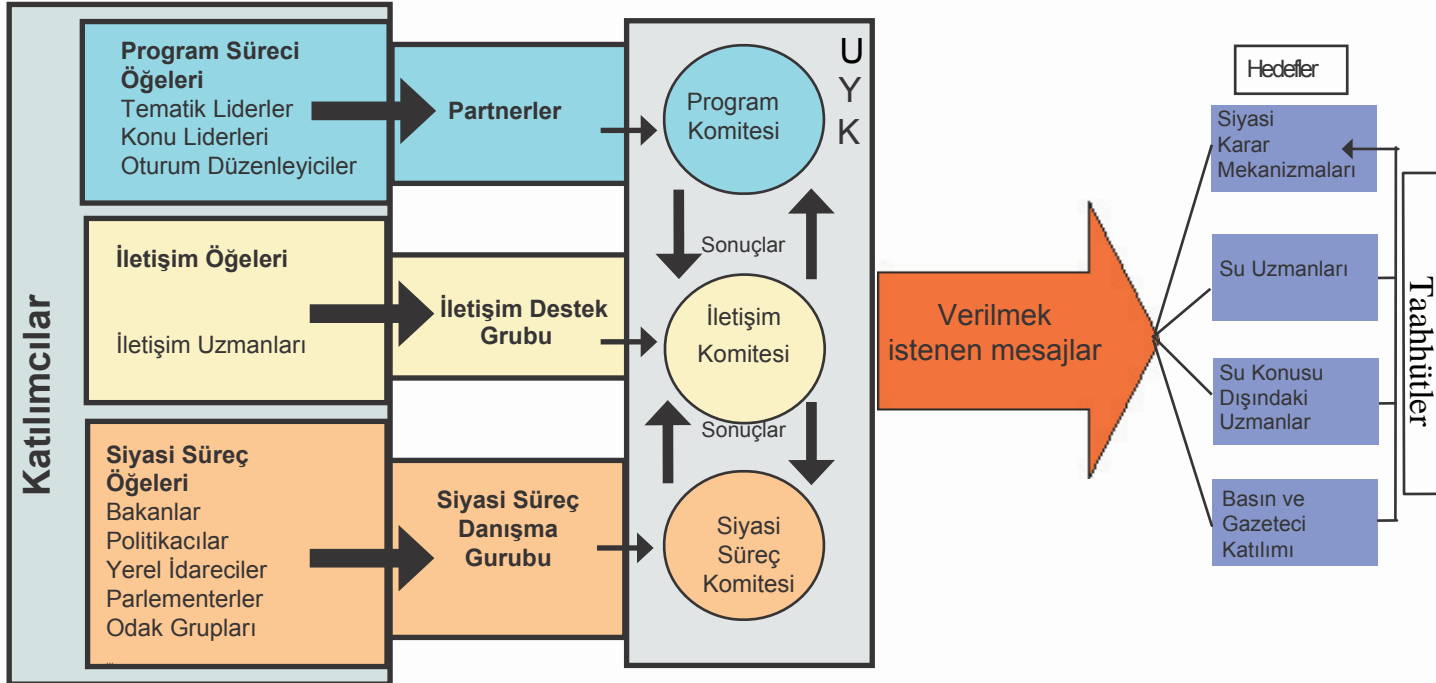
Katılımcılar

Program Süreci Öğeleri
Tematik Liderler
Konu Liderleri
Oturum Düzenleyiciler

Partnerler

İletişim Öğeleri

İletişim Uzmanları

İletişim Destek Grubu

Siyasi Süreç Öğeleri
Bakanlar
Politikacılar
Yerel İdareciler
Parlementerler
Odak Grupları

Siyasi Süreç Danışma Gurubu

U
Y
K

Program Komitesi

Sonuçlar

İletişim Komitesi

Sonuçlar

Siyasi Süreç Komitesi

Verilmek istenen mesajlar

Hedefler

Siyasi Karar Mekanizmaları

Su Uzmanları

Su Konusu Dışındaki Uzmanlar

Basın ve Gazeteci Katılımı

Taahhütler